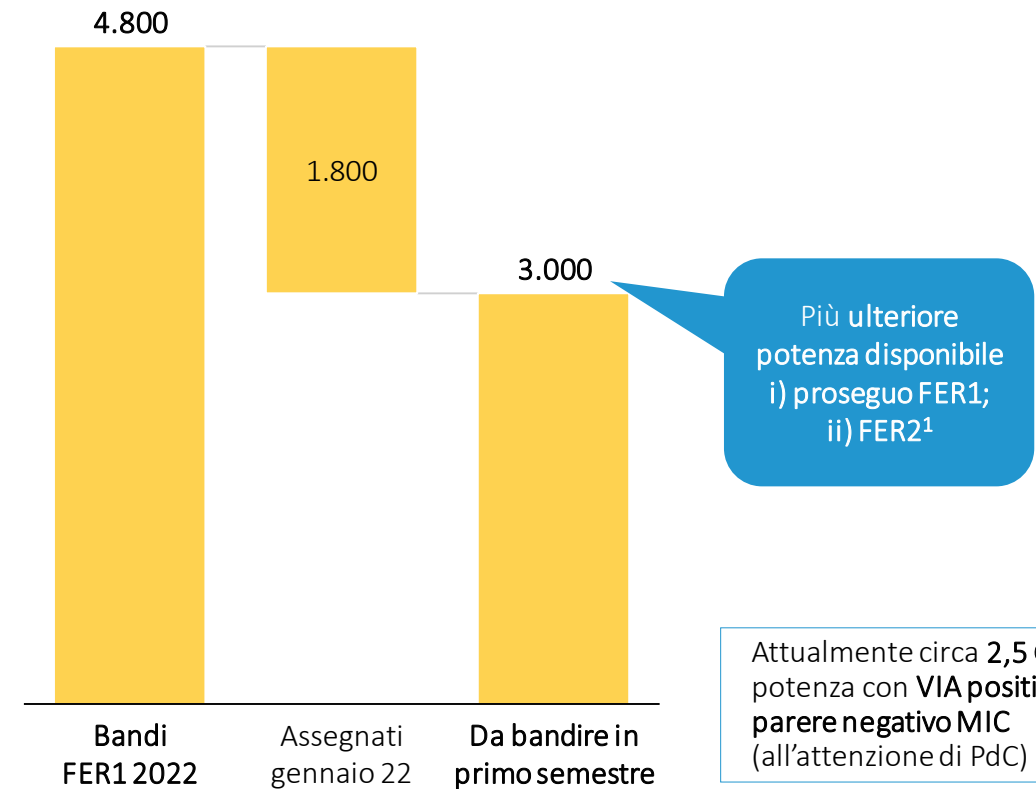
4.800

1.800

3.000

Più ulteriore potenza disponibile i) proseguo FER1; ii) FER2$^1$

Attualmente circa 2,5 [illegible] potenza con VIA positi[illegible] parere negativo MIC (all'attenzione di PdC)

Bandi FER1 2022

Assegnati gennaio 22

Da bandire in primo semestre